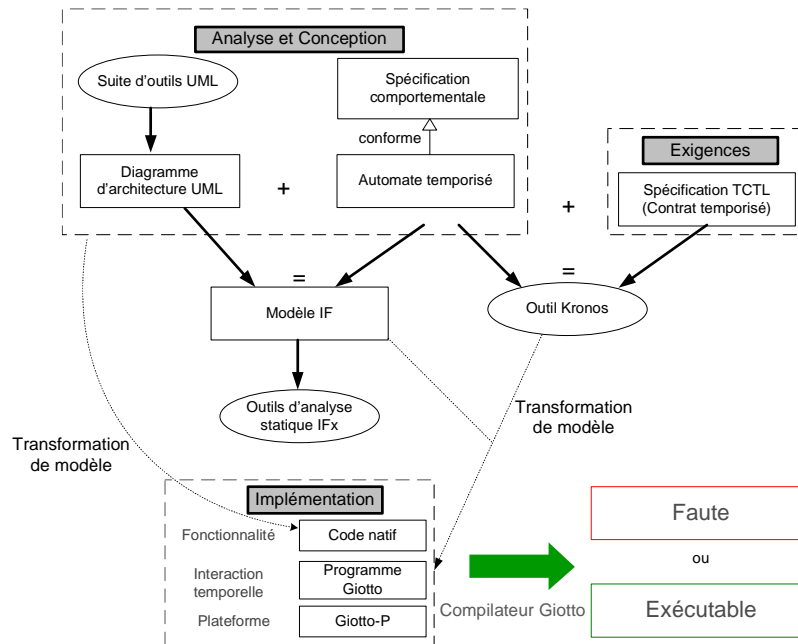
Analyse et Conception

Suite d'outils UML

Spécification comportementale

conforme

Diagramme d'architecture UML

+

Automate temporisé

Exigences

Spécification TCTL (Contrat temporisé)

+

=

=

Modèle IF

Outil Kronos

Outils d'analyse statique IFx

Transformation de modèle

Transformation de modèle

Implémentation

Fonctionnalité

Code natif

Interaction temporelle

Programme Giotto

Plateforme

Giotto-P

Compilateur Giotto

Faute

ou

Exécutable